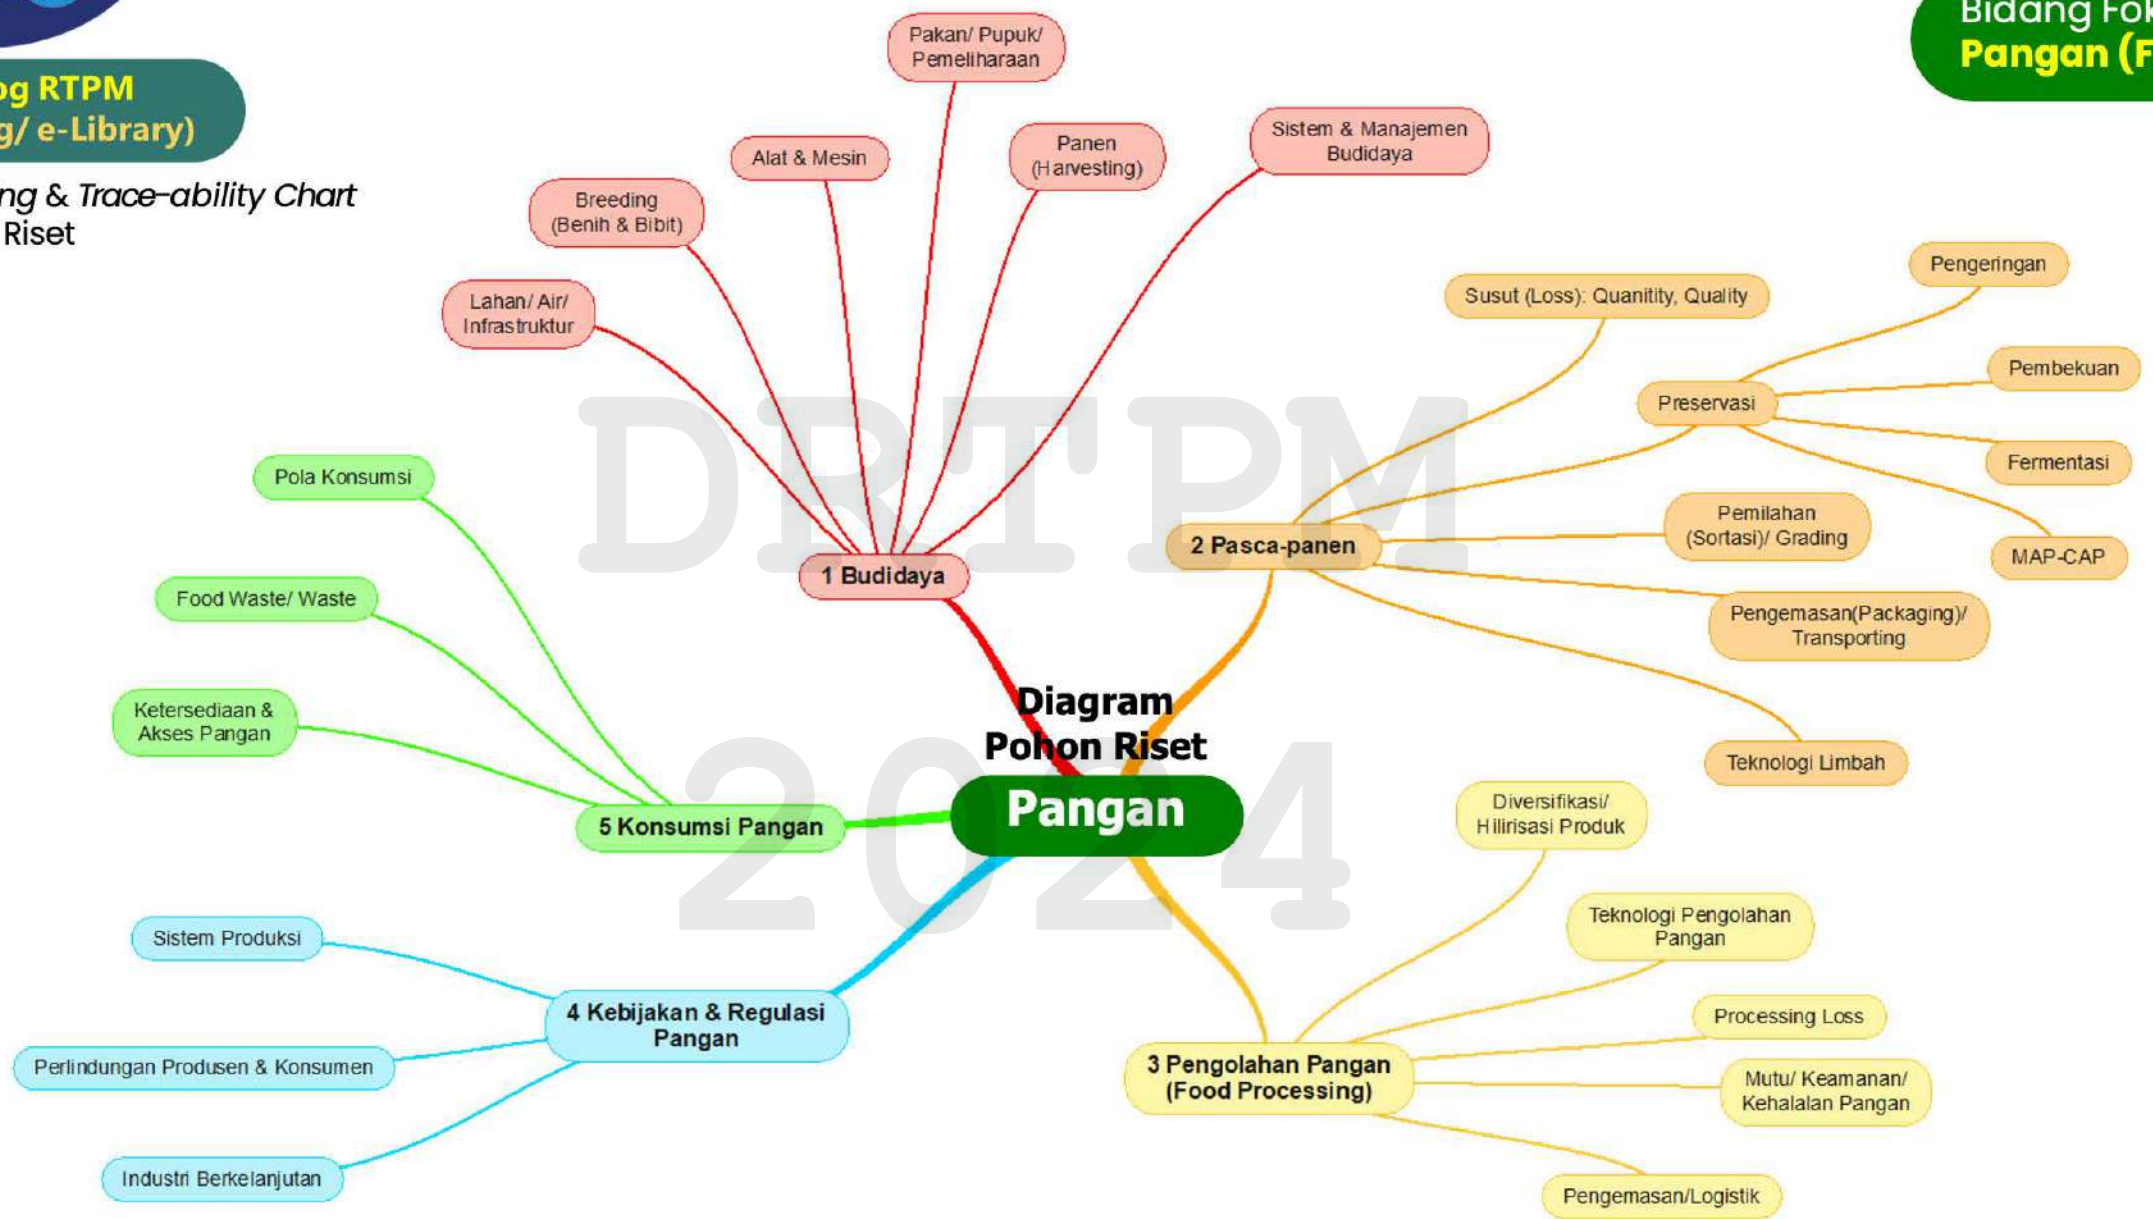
og RTPM
g/ e-Library)

ng & Trace-ability Chart
Riset

Bidang Fok
Pangan (F

DRTPM
2024

Diagram
Pohon Riset

Pangan

1 Budidaya

Lahan/ Air/ Infrastruktur

Breeding (Benih & Bibit)

Alat & Mesin

Pakan/ Pupuk/ Pemeliharaan

Panen (Harvesting)

Sistem & Manajemen Budidaya

2 Pasca-panen

Susut (Loss): Quanitity, Quality

Preservasi

Pengeringan

Pembekuan

Fermentasi

MAP-CAP

Pemilahan (Sortasi)/ Grading

Pengemasan(Packaging)/ Transporting

Teknologi Limbah

3 Pengolahan Pangan (Food Processing)

Diversifikasi/ Hilirisasi Produk

Teknologi Pengolahan Pangan

Processing Loss

Mutu/ Keamanan/ Kehalalan Pangan

Pengemasan/Logistik

4 Kebijakan & Regulasi Pangan

Sistem Produksi

Perlindungan Produsen & Konsumen

Industri Berkelanjutan

5 Konsumsi Pangan

Pola Konsumsi

Food Waste/ Waste

Ketersediaan & Akses Pangan